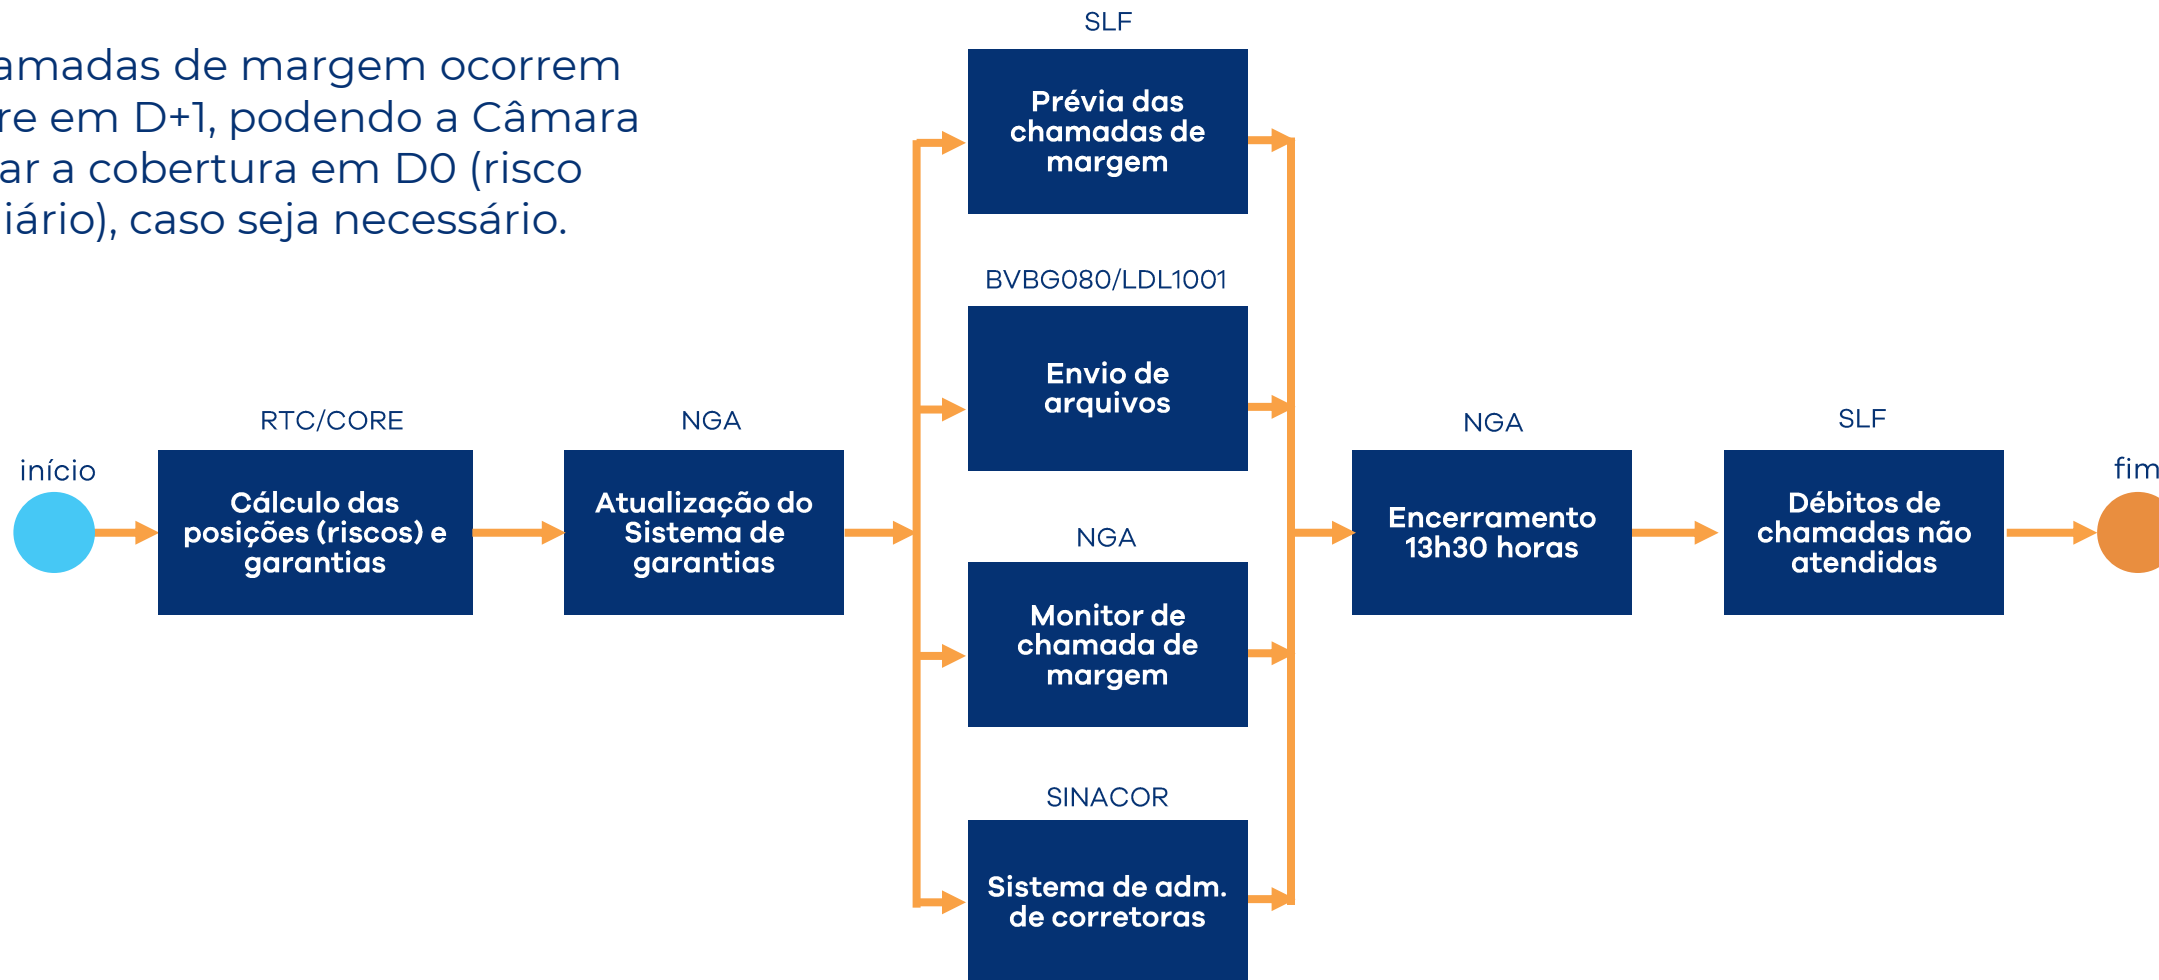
amadas de margem ocorrem re em D+1, podendo a Câmara ar a cobertura em D0 (risco iário), caso seja necessário.

início

RTC/CORE
Cálculo das posições (riscos) e garantias

NGA
Atualização do Sistema de garantias

SLF
Prévia das chamadas de margem

BVBG080/LDL1001
Envio de arquivos

NGA
Monitor de chamada de margem

SINACOR
Sistema de adm. de corretoras

NGA
Encerramento 13h30 horas

SLF
Débitos de chamadas não atendidas

fim